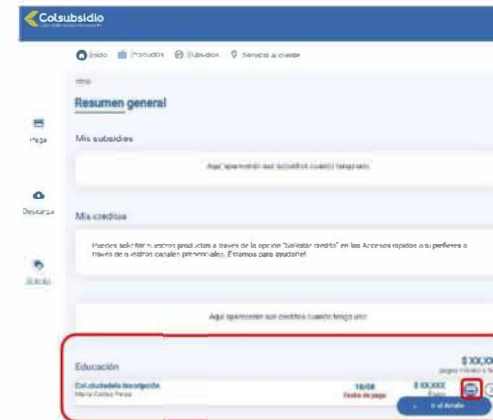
Colsubsidio

Inicio Productos Subsidios Servicio al cliente

Inicio

Resumen general

Paga

Mis subsidios

Aquí aparecerán sus subsidios cuando tenga uno

Descarga

Mis créditos

Puedes solicitar nuestros productos a través de la opción "Solicitar crédito" en los Accesos rápidos o si prefieres a través de nuestros canales presenciales. Estamos para ayudarte!

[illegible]

Aquí aparecerán sus créditos cuando tenga uno

Educación

$ XX,XX

Col.ciudadela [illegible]

María Carlos Pérez

18/08

Fecha de pago

$ XX,XXX

Ir al detalle